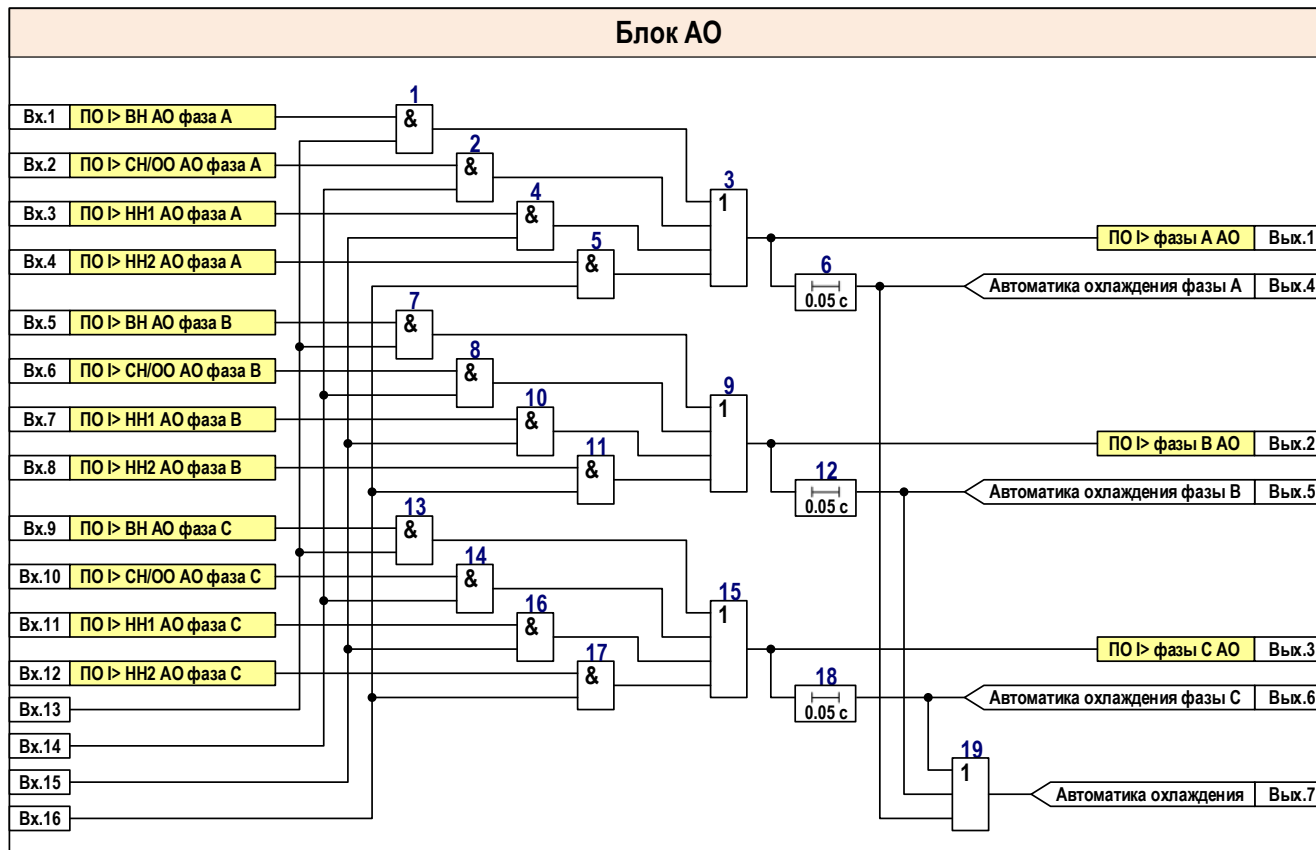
Блок АО

Вх.1 ПО I> ВН АО фаза А
Вх.2 ПО I> СН/ОО АО фаза А
Вх.3 ПО I> НН1 АО фаза А
Вх.4 ПО I> НН2 АО фаза А
Вх.5 ПО I> ВН АО фаза В
Вх.6 ПО I> СН/ОО АО фаза В
Вх.7 ПО I> НН1 АО фаза В
Вх.8 ПО I> НН2 АО фаза В
Вх.9 ПО I> ВН АО фаза С
Вх.10 ПО I> СН/ОО АО фаза С
Вх.11 ПО I> НН1 АО фаза С
Вх.12 ПО I> НН2 АО фаза С
Вх.13
Вх.14
Вх.15
Вх.16

1 &
2 &
4 &
5 &
3 1
6 0.05 с
7 &
8 &
10 &
11 &
9 1
12 0.05 с
13 &
14 &
16 &
17 &
15 1
18 0.05 с
19 1

ПО I> фазы А АО Вых.1
Автоматика охлаждения фазы А Вых.4
ПО I> фазы В АО Вых.2
Автоматика охлаждения фазы В Вых.5
ПО I> фазы С АО Вых.3
Автоматика охлаждения фазы С Вых.6
Автоматика охлаждения Вых.7